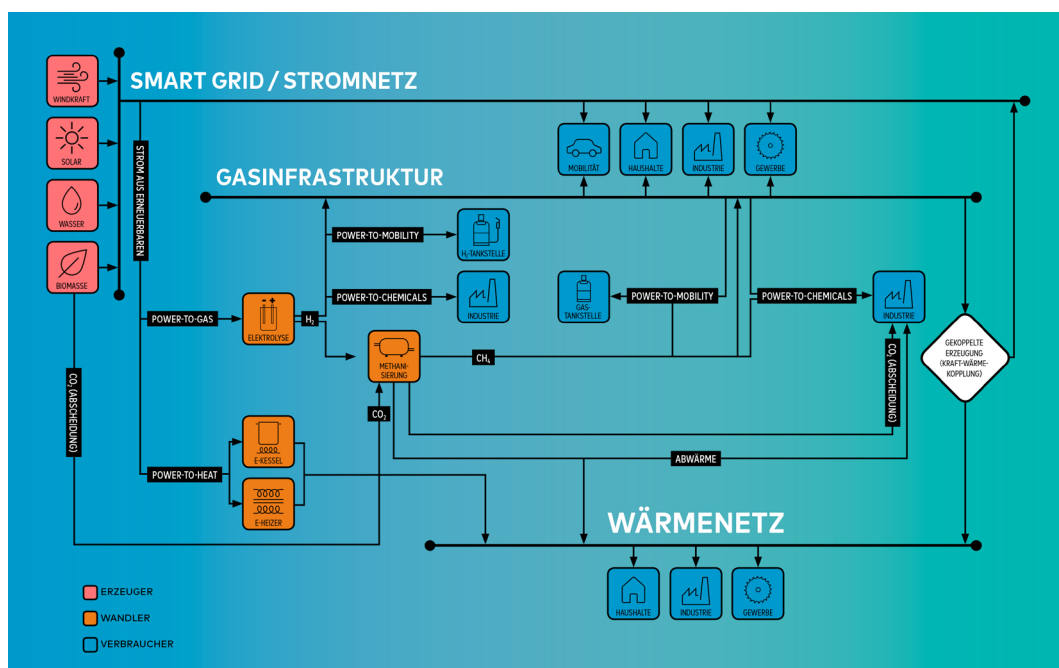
WINDKRAFT

SOLAR

WASSER

BIOMASSE

SMART GRID / STROMNETZ

STROM AUS ERNEUERBAREN

MOBILITÄT

HAUSHALTE

INDUSTRIE

GEWERBE

GASINFRASTRUKTUR

POWER-TO-MOBILITY

$H_2$-TANKSTELLE

POWER-TO-CHEMICALS

INDUSTRIE

GAS-TANKSTELLE

POWER-TO-MOBILITY

POWER-TO-CHEMICALS

INDUSTRIE

POWER-TO-GAS

ELEKTROLYSE

$H_2$

METHANI-SIERUNG

$CH_4$

$CO_2$ (ABSCHEIDUNG)

GEKOPPELTE ERZEUGUNG (KRAFT-WÄRME-KOPPLUNG)

$CO_2$ (ABSCHEIDUNG)

$CO_2$

E-KESSEL

POWER-TO-HEAT

E-HEIZER

ABWÄRME

WÄRMENETZ

HAUSHALTE

INDUSTRIE

GEWERBE

ERZEUGER

WANDLER

VERBRAUCHER